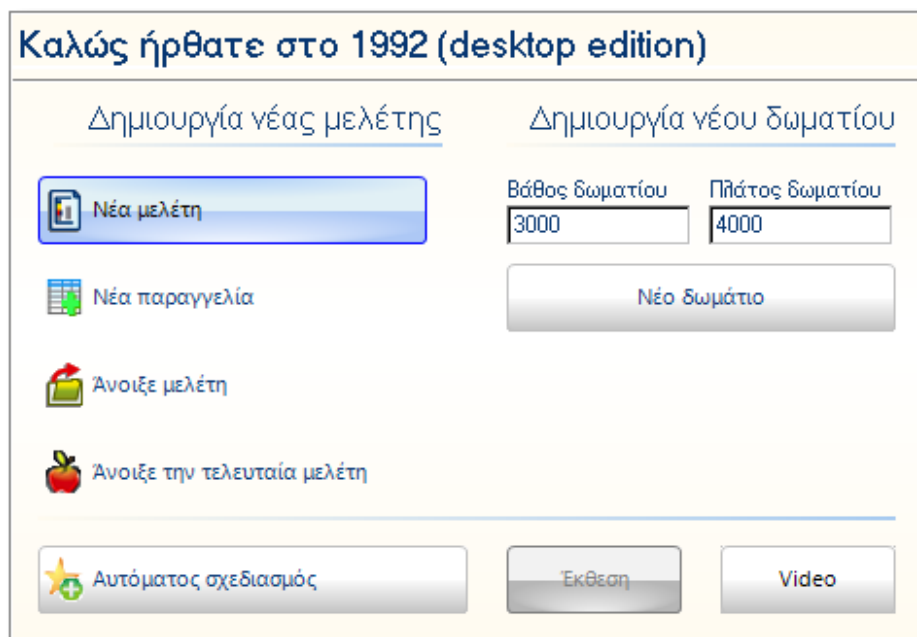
Καλώς ήρθατε στο 1992 (desktop edition)

Δημιουργία νέας μελέτης

Δημιουργία νέου δωματίου

Νέα μελέτη

Βάθος δωματίου
3000

Πλάτος δωματίου
4000

Νέα παραγγελία

Νέο δωμάτιο

Άνοιξε μελέτη

Άνοιξε την τελευταία μελέτη

Αυτόματος σχεδιασμός

Έκθεση

Video